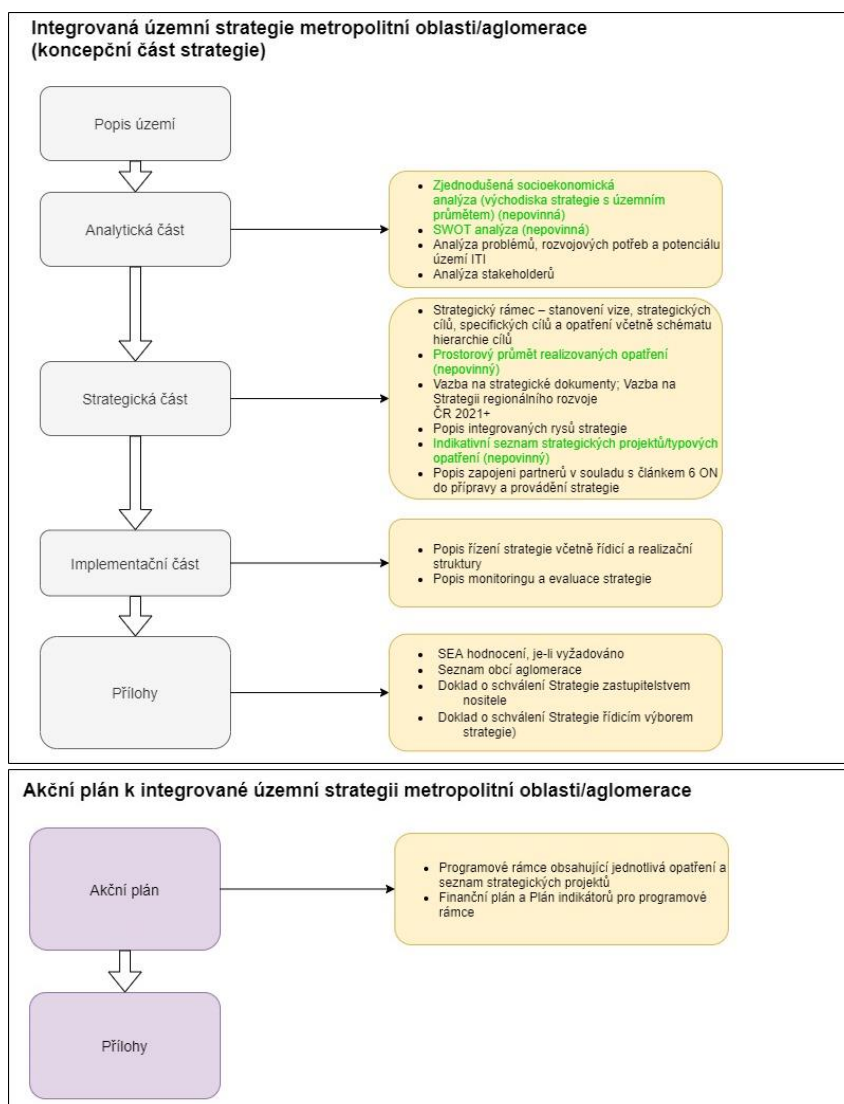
Integrovaná územní strategie metropolitní oblasti/aglomerace (koncepční část strategie)

Popis území

Analytická část

- Zjednodušená socioekonomická analýza (východiska strategie s územním průmětem) (nepovinná)
- SWOT analýza (nepovinná)
- Analýza problémů, rozvojových potřeb a potenciálu území ITI
- Analýza stakeholderů

Strategická část

- Strategický rámec – stanovení vize, strategických cílů, specifických cílů a opatření včetně schématu hierarchie cílů
- Prostorový průmět realizovaných opatření (nepovinný)
- Vazba na strategické dokumenty; Vazba na Strategii regionálního rozvoje ČR 2021+
- Popis integrovaných rysů strategie
- Indikativní seznam strategických projektů/typových opatření (nepovinný)
- Popis zapojení partnerů v souladu s článkem 6 ON do přípravy a provádění strategie

Implementační část

- Popis řízení strategie včetně řídicí a realizační struktury
- Popis monitoringu a evaluace strategie

Přílohy

- SEA hodnocení, je-li vyžadováno
- Seznam obcí aglomerace
- Doklad o schválení Strategie zastupitelstvem nositele
- Doklad o schválení Strategie řídicím výborem strategie)

Akční plán k integrované územní strategii metropolitní oblasti/aglomerace

Akční plán

- Programové rámce obsahující jednotlivá opatření a seznam strategických projektů
- Finanční plán a Plán indikátorů pro programové rámce

Přílohy